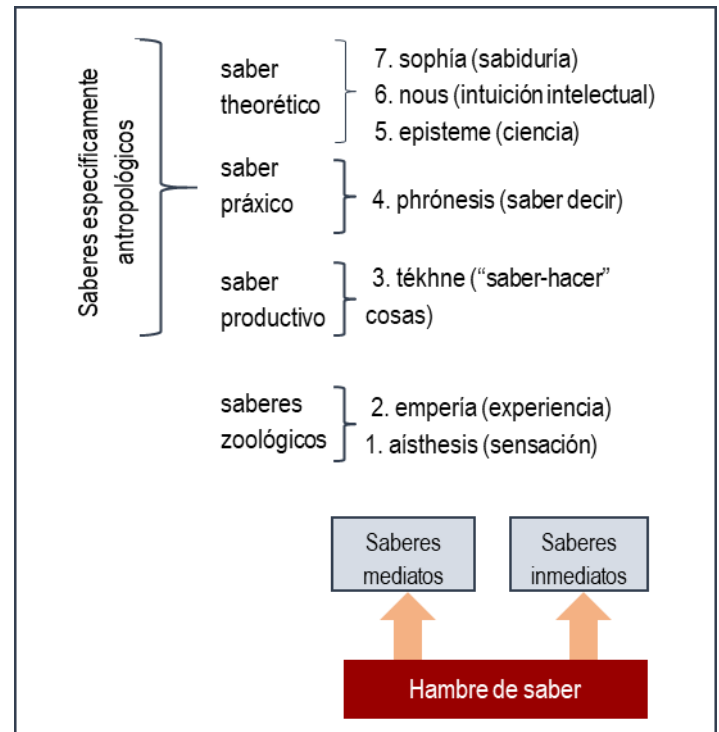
Saberes específicamente antropológicos

saber theorético
7. sophía (sabiduría)
6. nous (intuición intelectual)
5. episteme (ciencia)

saber práxico
4. phrónesis (saber decir)

saber productivo
3. tékhne (“saber-hacer” cosas)

saberes zoológicos
2. empería (experiencia)
1. aisthesis (sensación)

Saberes mediatos

Saberes inmediatos

Hambre de saber